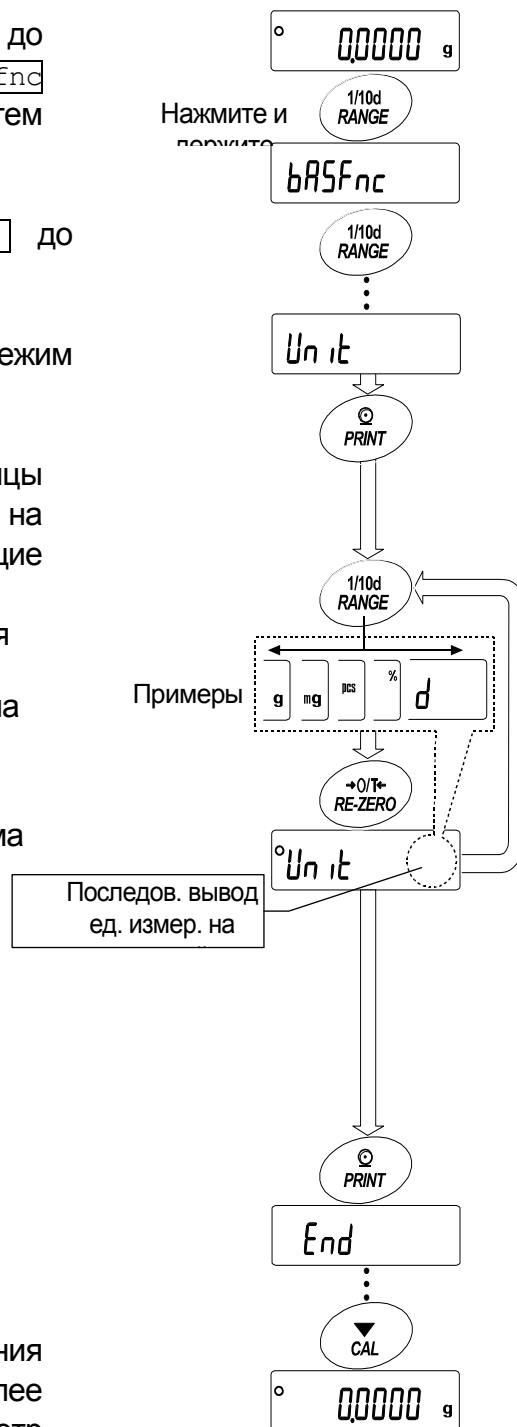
до
fnc
тем

до

ежим

цы
на
щие

я

ла

ма

ния
лее

0.0000 g
Нажмите и
1/10d RANGE
bASFnc
1/10d RANGE
Unit
PRINT
1/10d RANGE
Примеры
g
mg
pcs
%
d
→0/T← RE-ZERO
Unit
Последов. вывод ед. измер. на
PRINT
End
CAL
0.0000 g